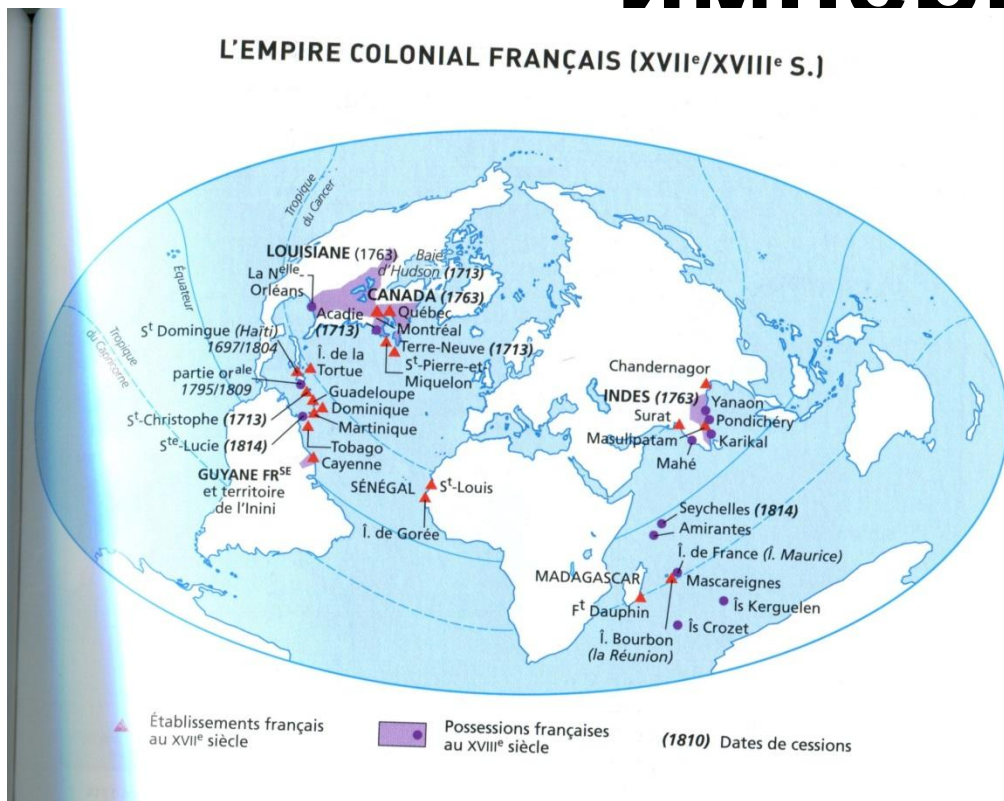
L'EMPIRE COLONIAL FRANÇAIS (XVII$^e$/XVIII$^e$ S.)

Tropique du Cancer

Équateur

Tropique du Capricorne

LOUISIANE (1763)

Baie d'Hudson (1713)

La N$^{elle}$-Orléans

CANADA (1763)

Québec

Acadie (1713)

Montréal

Terre-Neuve (1713)

S$^t$-Pierre-et-Miquelon

S$^t$ Domingue (Haïti) 1697/1804

Î. de la Tortue

partie or$^{ale}$ 1795/1809

Guadeloupe

S$^t$-Christophe (1713)

Dominique

Martinique

S$^{te}$-Lucie (1814)

Tobago

Cayenne

GUYANE FR$^{SE}$ et territoire de l'Inini

SÉNÉGAL

S$^t$-Louis

Î. de Gorée

Chandernagor

INDES (1763)

Yanaon

Surat

Pondichéry

Masulipatam

Karikal

Mahé

Seychelles (1814)

Amirantes

Î. de France (Î. Maurice)

MADAGASCAR

Mascareignes

F$^t$ Dauphin

Îs Kerguelen

Îs Crozet

Î. Bourbon (la Réunion)

Établissements français au XVII$^e$ siècle

Possessions françaises au XVIII$^e$ siècle

(1810) Dates de cessions